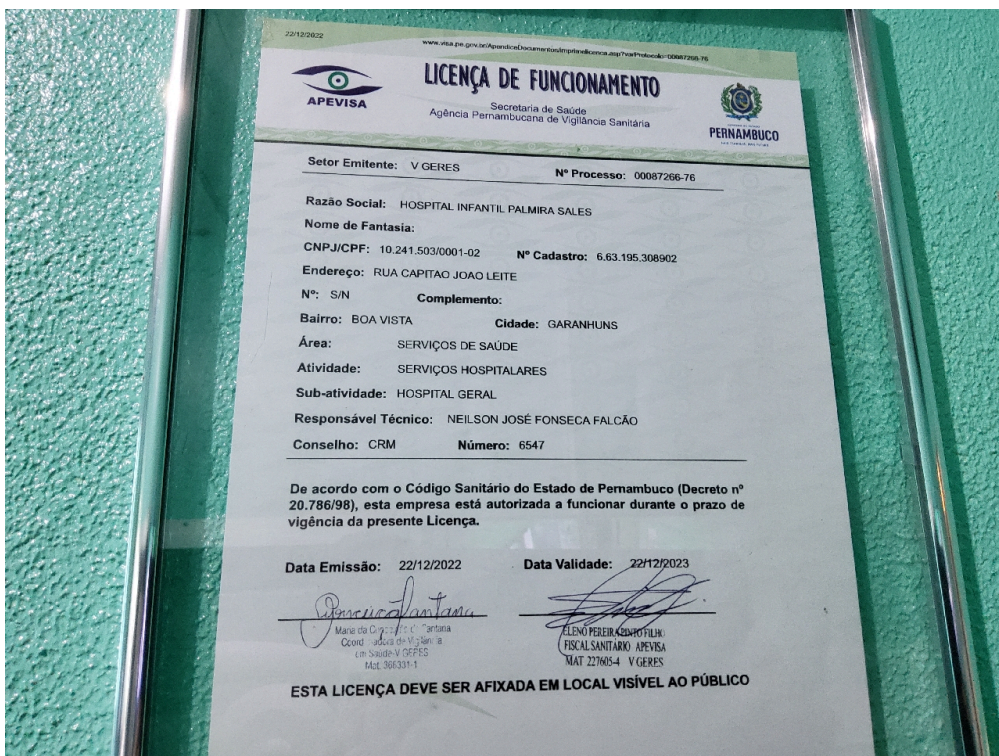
22/12/2022

www.visa.pe.gov.br/ApendiceDocumentos/imprimelicenca.asp?varProtocolo=00087266-76

APEVISA

LICENÇA DE FUNCIONAMENTO

Secretaria de Saúde
Agência Pernambucana de Vigilância Sanitária

PERNAMBUCO

Setor Emitente: V GERES

Nº Processo: 00087266-76

Razão Social: HOSPITAL INFANTIL PALMIRA SALES

Nome de Fantasia:

CNPJ/CPF: 10.241.503/0001-02

Nº Cadastro: 6.63.195.308902

Endereço: RUA CAPITAO JOAO LEITE

Nº: S/N

Complemento:

Bairro: BOA VISTA

Cidade: GARANHUNS

Área: SERVIÇOS DE SAÚDE

Atividade: SERVIÇOS HOSPITALARES

Sub-atividade: HOSPITAL GERAL

Responsável Técnico: NEILSON JOSÉ FONSECA FALCÃO

Conselho: CRM

Número: 6547

De acordo com o Código Sanitário do Estado de Pernambuco (Decreto nº 20.786/98), esta empresa está autorizada a funcionar durante o prazo de vigência da presente Licença.

Data Emissão: 22/12/2022

Data Validade: 22/12/2023

Maria da Conceição de Santana
Coord. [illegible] de Vigilância em Saúde-V GERES
Mat. 366331-1

ELENO PEREIRA PINTO FILHO
FISCAL SANITARIO APEVISA
MAT 227605-4 V GERES

ESTA LICENÇA DEVE SER AFIXADA EM LOCAL VISÍVEL AO PÚBLICO